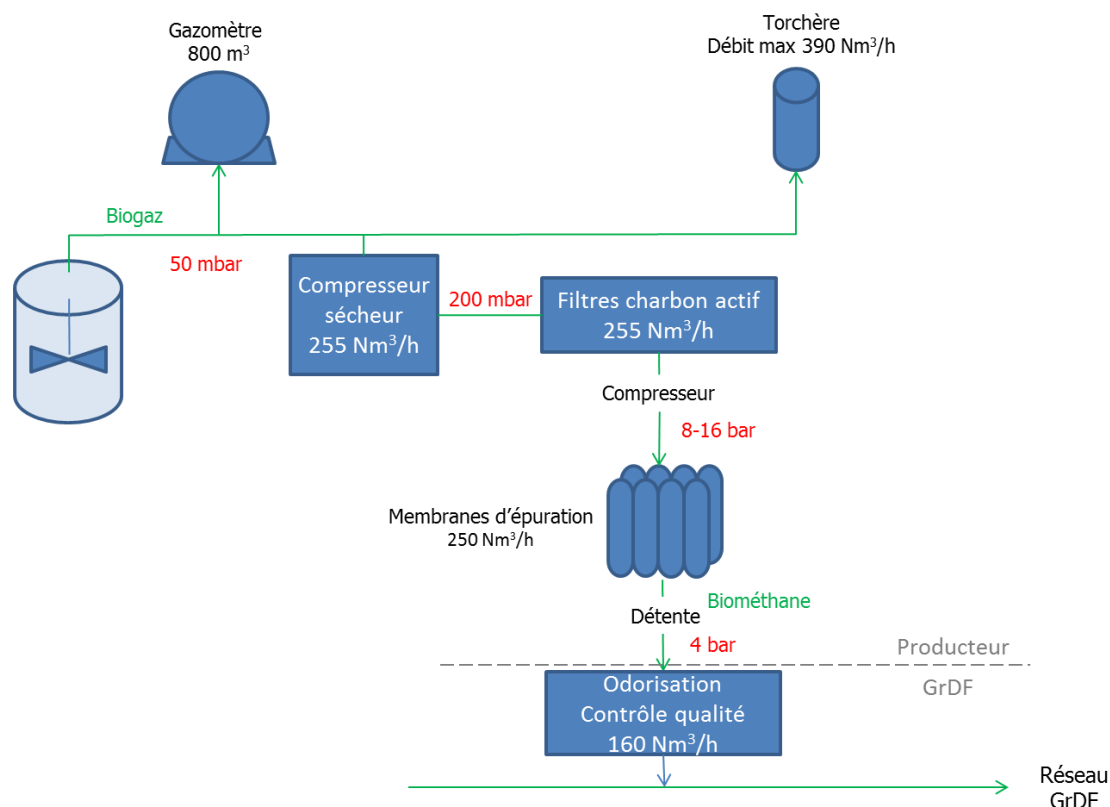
Gazomètre
800 m$^3$

Torchère
Débit max 390 Nm$^3$/h

Biogaz

50 mbar

Compresseur sécheur
255 Nm$^3$/h

200 mbar

Filtres charbon actif
255 Nm$^3$/h

Compresseur

8-16 bar

Membranes d'épuration
250 Nm$^3$/h

Biométhane

Détente

4 bar

Producteur

GrDF

Odorisation
Contrôle qualité
160 Nm$^3$/h

Réseau
GrDF